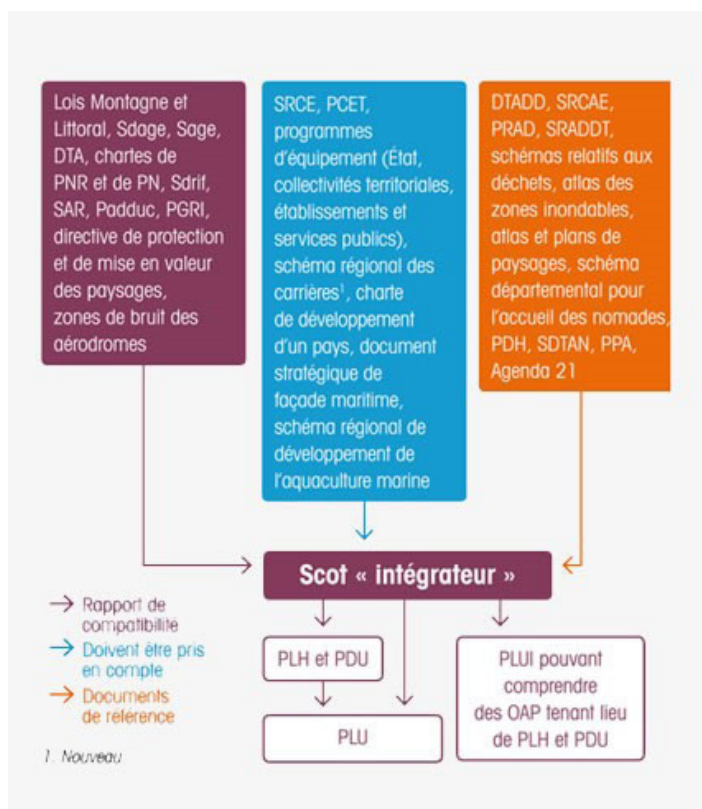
Lois Montagne et Littoral, Sdage, Sage, DTA, chartes de PNR et de PN, Sdrif, SAR, Padduc, PGRI, directive de protection et de mise en valeur des paysages, zones de bruit des aérodromes

SRCE, PCET, programmes d'équipement (État, collectivités territoriales, établissements et services publics), schéma régional des carrières¹, charte de développement d'un pays, document stratégique de façade maritime, schéma régional de développement de l'aquaculture marine

DTADD, SRCAE, PRAD, SRADDT, schémas relatifs aux déchets, atlas des zones inondables, atlas et plans de paysages, schéma départemental pour l'accueil des nomades, PDH, SDTAN, PPA, Agenda 21

Scot « intégrateur »

→ Rapport de compatibilité
→ Doivent être pris en compte
→ Documents de référence

PLH et PDU

PLU

PLUI pouvant comprendre des OAP tenant lieu de PLH et PDU

1. Nouveau